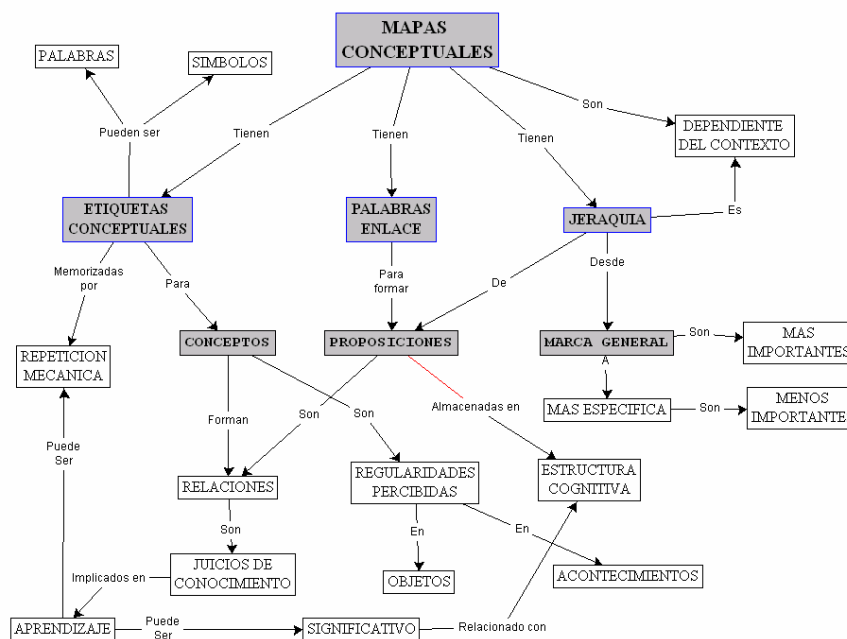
MAPAS CONCEPTUALES

PALABRAS

SIMBOLOS

Pueden ser

Tienen

Tienen

Tienen

Son

DEPENDIENTE DEL CONTEXTO

ETIQUETAS CONCEPTUALES

PALABRAS ENLACE

JERAQUIA

Es

Memorizadas por

Para

Para formar

De

Desde

REPETICION MECANICA

CONCEPTOS

PROPOSICIONES

MARCA GENERAL

Son

MAS IMPORTANTES

A

MENOS IMPORTANTE

MAS ESPECIFICA

Son

Puede Ser

Forman

Son

Son

Almacenadas en

RELACIONES

REGULARIDADES PERCIBIDAS

ESTRUCTURA COGNITIVA

Son

En

En

JUICIOS DE CONOCIMIENTO

Implicados en

OBJETOS

ACONTECIMIENTOS

APRENDIZAJE

Puede Ser

SIGNIFICATIVO

Relacionado con